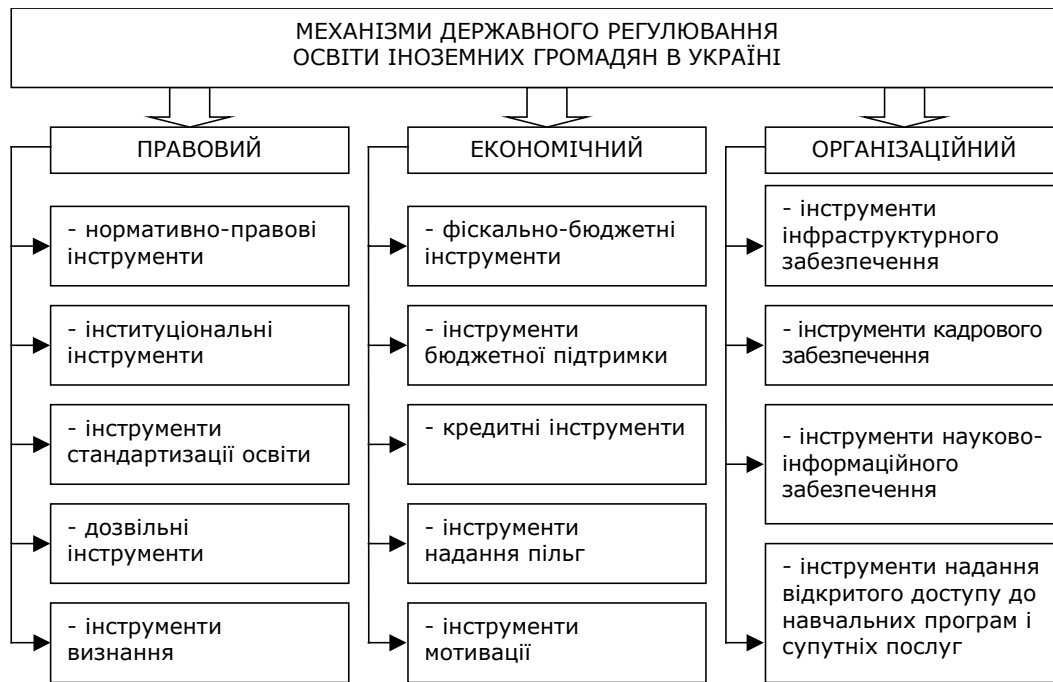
МЕХАНІЗМИ ДЕРЖАВНОГО РЕГУЛЮВАННЯ ОСВІТИ ІНОЗЕМНИХ ГРОМАДЯН В УКРАЇНІ

ПРАВОВИЙ

- нормативно-правові інструменти

- інституціональні інструменти

- інструменти стандартизації освіти

- дозвільні інструменти

- інструменти визнання

ЕКОНОМІЧНИЙ

- фіскально-бюджетні інструменти

- інструменти бюджетної підтримки

- кредитні інструменти

- інструменти надання пільг

- інструменти мотивації

ОРГАНІЗАЦІЙНИЙ

- інструменти інфраструктурного забезпечення

- інструменти кадрового забезпечення

- інструменти науково-інформаційного забезпечення

- інструменти надання відкритого доступу до навчальних програм і супутніх послуг